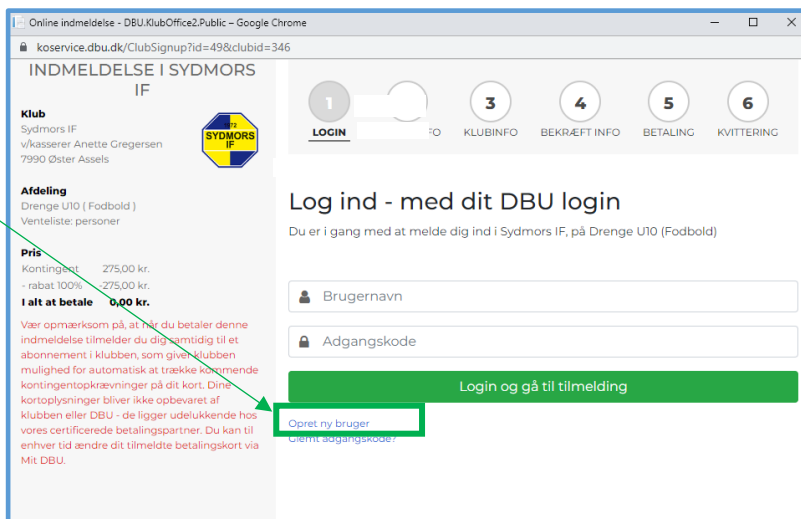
Online indmeldelse - DBU.KlubOffice2.Public – Google Chrome

koservice.dbu.dk/ClubSignup?id=49&clubid=346

INDMELDELSE I SYDMORS IF

Klub
Sydmors IF
v/kasserer Anette Gregersen
7990 Øster Assels

SYDMORS IF

Afdeling
Drenge U10 ( Fodbold )
Venteliste: personer

Pris
Kontingent 275,00 kr.
- rabat 100% -275,00 kr.
I alt at betale 0,00 kr.

Vær opmærksom på, at når du betaler denne indmeldelse tilmelder du dig samtidig til et abonnement i klubben, som giver klubben mulighed for automatisk at trække kommende kontingentopkrævninger på dit kort. Dine kortoplysninger bliver ikke opbevaret af klubben eller DBU - de ligger udelukkende hos vores certificerede betalingspartner. Du kan til enhver tid ændre dit tilmeldte betalingskort via Mit DBU.

1 LOGIN
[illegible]FO
3 KLUBINFO
4 BEKRÆFT INFO
5 BETALING
6 KVITTERING

Log ind - med dit DBU login

Du er i gang med at melde dig ind i Sydmors IF, på Drenge U10 (Fodbold)

Brugernavn

Adgangskode

Login og gå til tilmelding

Opret ny bruger
Glemt adgangskode?